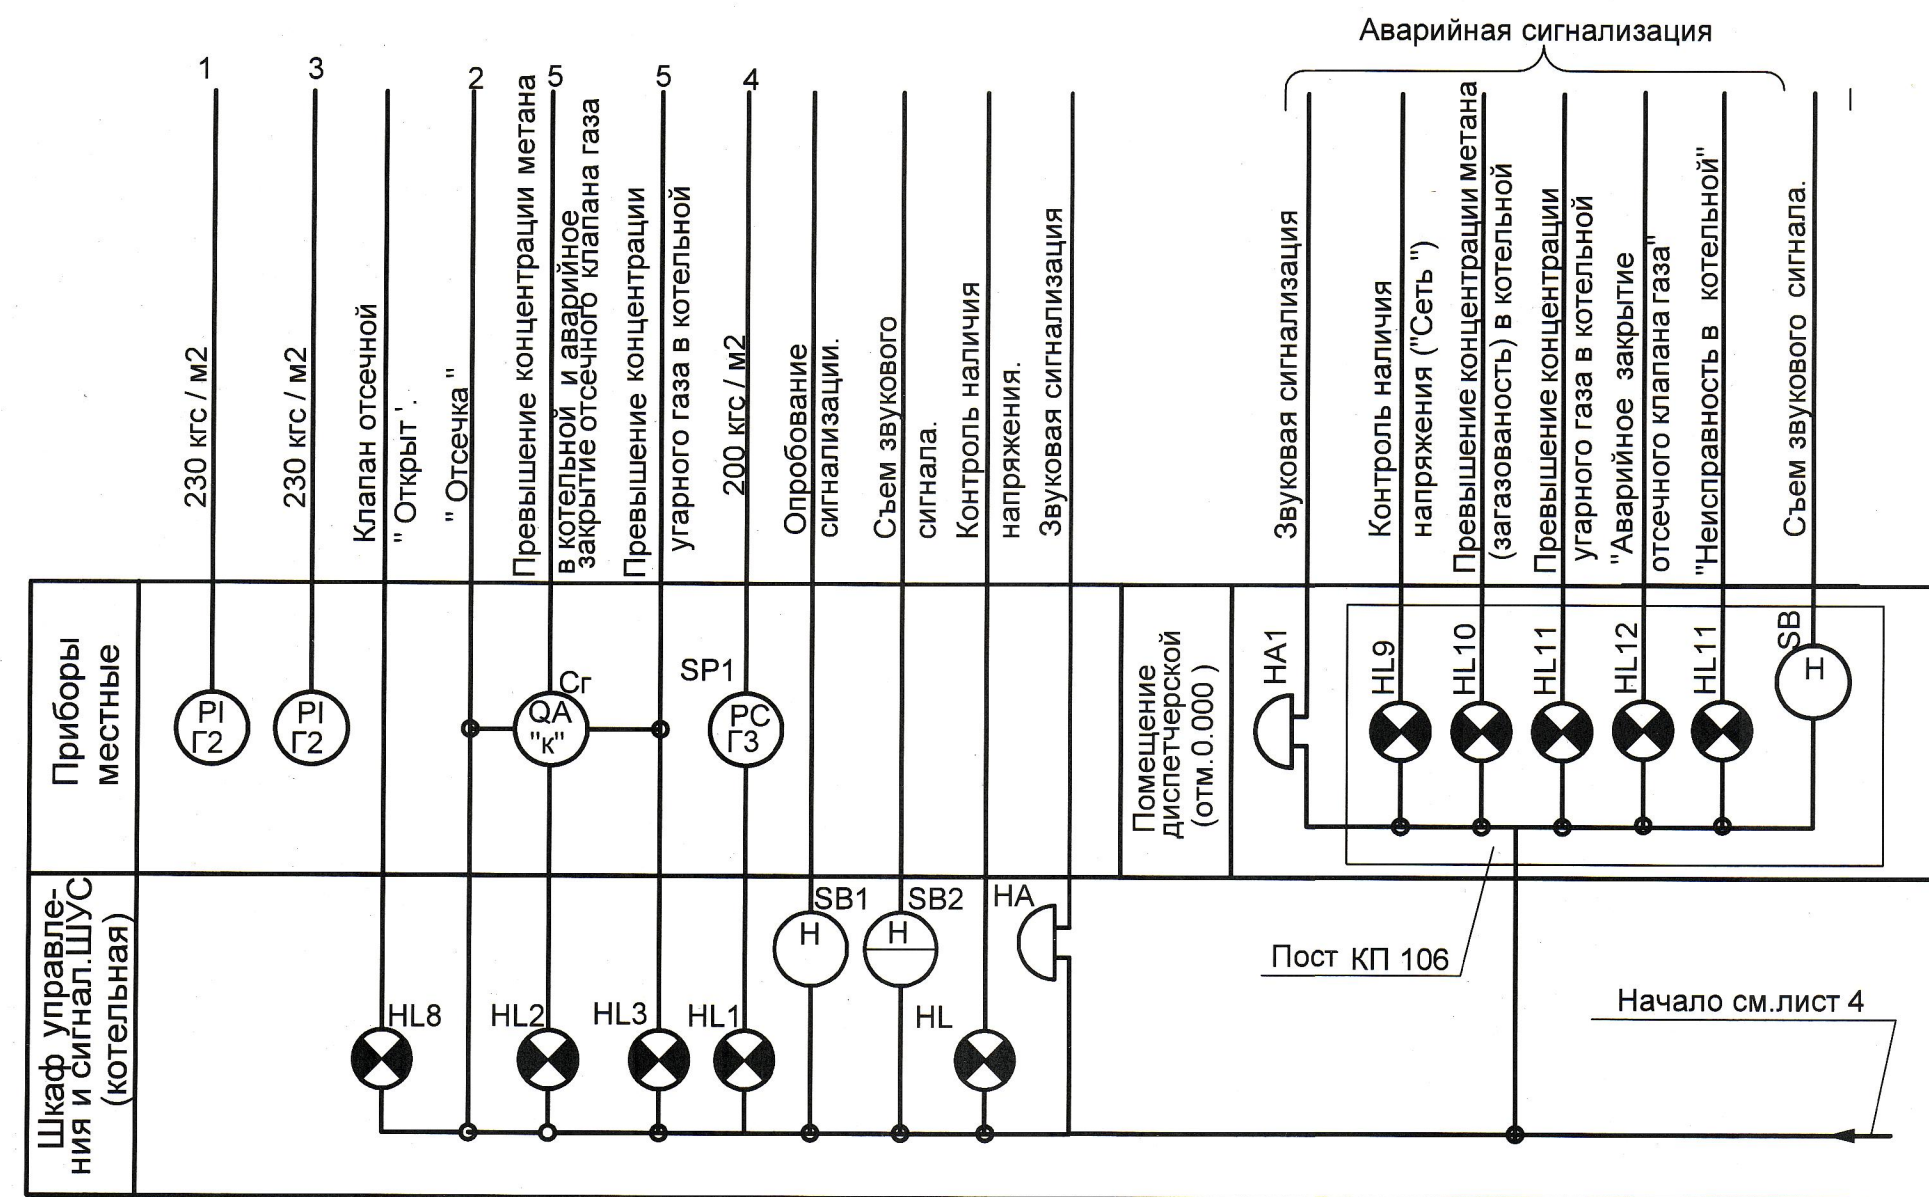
Аварийная сигнализация

1 3 2 5 5 4

230 кгс / м2

230 кгс / м2

Клапан отсечной " Открыт '. " Отсечка "

Превышение концентрации метана в котельной и аварийное закрытие отсечного клапана газа

Превышение концентрации угарного газа в котельной

200 кгс / м2

Опробование сигнализации.

Съем звукового сигнала.

Контроль наличия напряжения.

Звуковая сигнализация

Звуковая сигнализация

Контроль наличия напряжения ("Сеть ")

Превышение концентрации метана (загазованость) в котельной

Превышение концентрации угарного газа в котельной

"Аварийное закрытие отсечного клапана газа"

"Неисправность в котельной"

Съем звукового сигнала.

Приборы местные

PI Г2

PI Г2

Cг QA "к"

SP1 PC Г3

Помещение диспетчерской (отм.0.000 )

HA1

HL9

HL10

HL11

HL12

HL11

SB H

Шкаф управления и сигнал.ШУС (котельная)

SB1 H

SB2 H

HA

HL8

HL2

HL3

HL1

HL

Пост КП 106

Начало см.лист 4